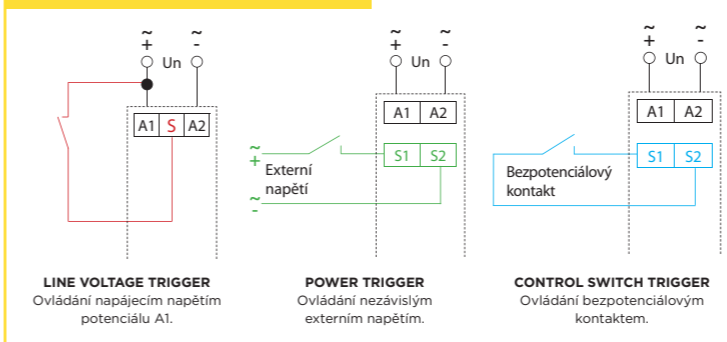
~
+

~
-

Un

A1 S A2

~
+

~
-

Un

A1 A2

~
+

Externí napětí

~
-

S1 S2

~
+

~
-

Un

A1 A2

Bezpotenciálový kontakt

S1 S2

LINE VOLTAGE TRIGGER
Ovládání napájecím napětím potenciálu A1.

POWER TRIGGER
Ovládání nezávislým externím napětím.

CONTROL SWITCH TRIGGER
Ovládání bezpotenciálovým kontaktem.